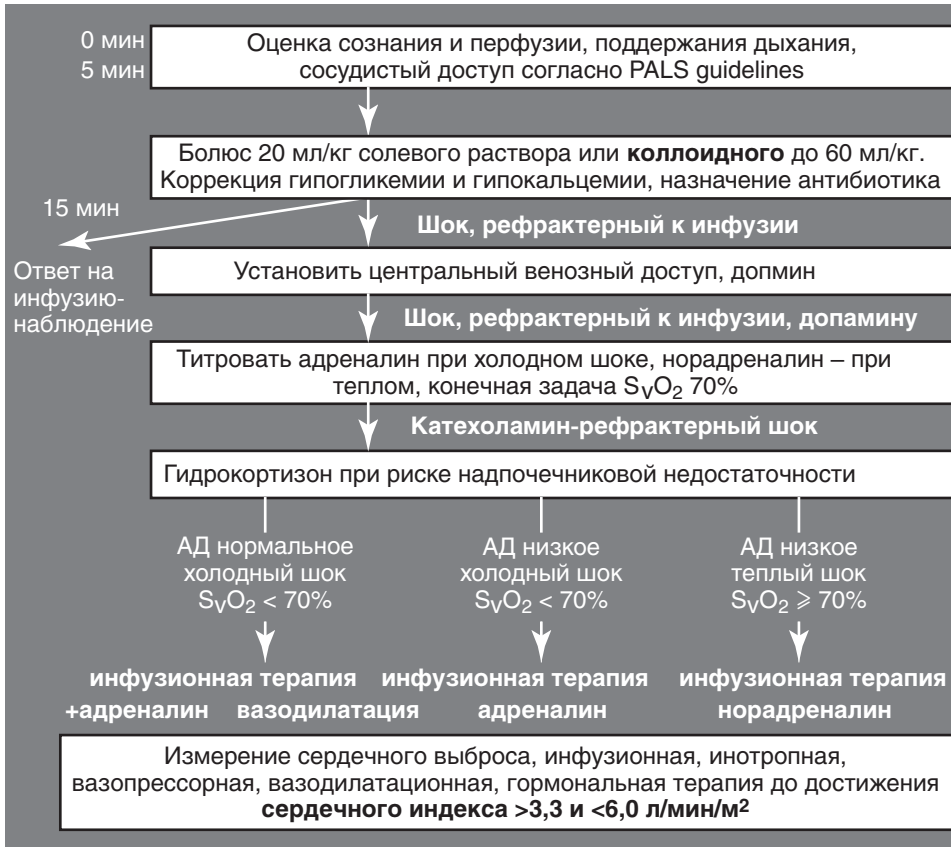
0 мин
5 мин

Оценка сознания и перфузии, поддержания дыхания, сосудистый доступ согласно PALS guidelines

Болюс 20 мл/кг солевого раствора или **коллоидного** до 60 мл/кг. Коррекция гипогликемии и гипокальцемии, назначение антибиотика

15 мин

**Шок, рефрактерный к инфузии**

Ответ на инфузию-наблюдение

Установить центральный венозный доступ, допмин

**Шок, рефрактерный к инфузии, допамину**

Титровать адреналин при холодном шоке, норадреналин – при теплом, конечная задача $S_VO_2$ 70%

**Катехоламин-рефрактерный шок**

Гидрокортизон при риске надпочечниковой недостаточности

АД нормальное
холодный шок
$S_VO_2 < 70\%$

АД низкое
холодный шок
$S_VO_2 < 70\%$

АД низкое
теплый шок
$S_VO_2 \geqslant 70\%$

**инфузионная терапия +адреналин вазодилатация**

**инфузионная терапия адреналин**

**инфузионная терапия норадреналин**

Измерение сердечного выброса, инфузионная, инотропная, вазопрессорная, вазодилатационная, гормональная терапия до достижения **сердечного индекса >3,3 и <6,0 л/мин/м$^2$**